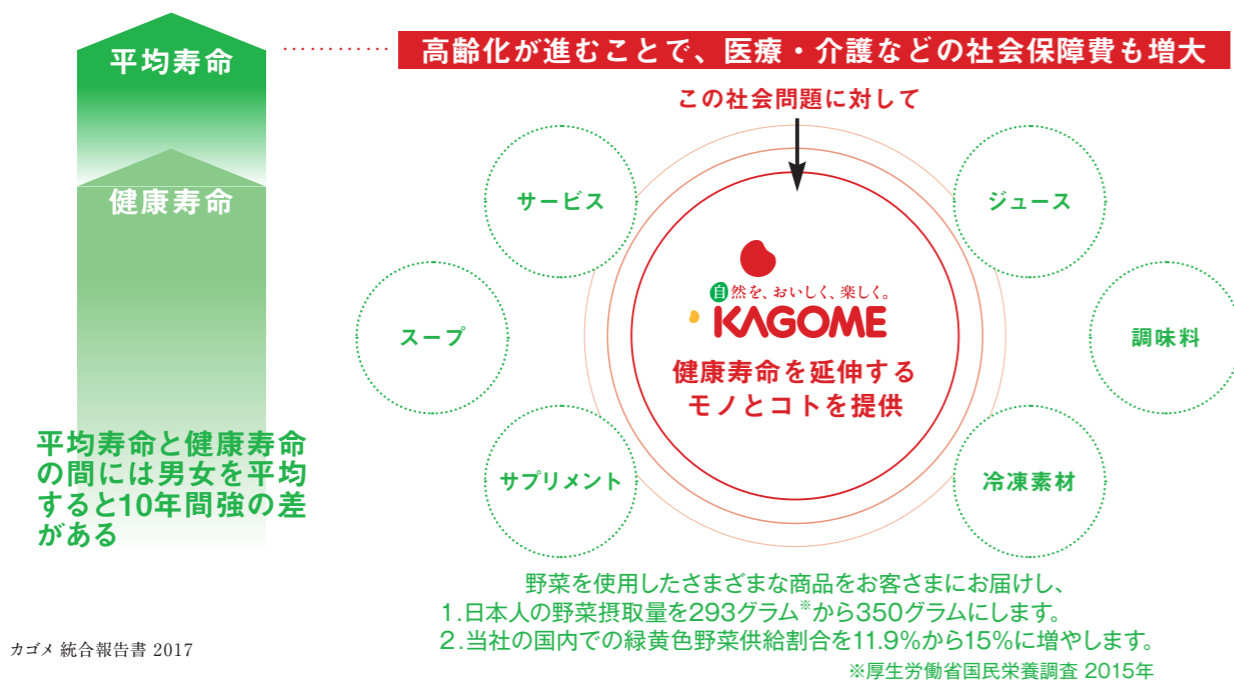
平均寿命

健康寿命

高齢化が進むことで、医療・介護などの社会保障費も増大

この社会問題に対して

サービス

ジュース

スープ

調味料

サプリメント

冷凍素材

自然を、おいしく、楽しく。
KAGOME

健康寿命を延伸するモノとコトを提供

平均寿命と健康寿命の間には男女を平均すると10年間強の差がある

野菜を使用したさまざまな商品をお客さまにお届けし、
1.日本人の野菜摂取量を293グラム※から350グラムにします。
2.当社の国内での緑黄色野菜供給割合を11.9%から15%に増やします。

※厚生労働省国民栄養調査 2015年

カゴメ 統合報告書 2017